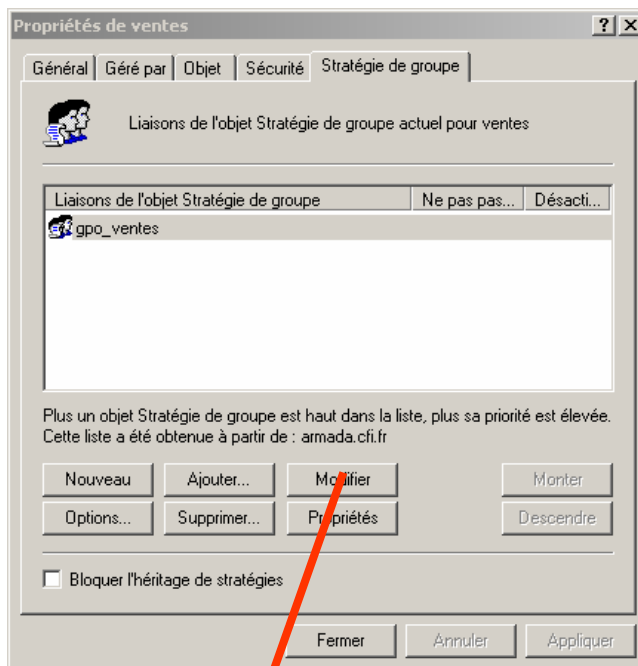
Propriétés de ventes

?

X

Général | Géré par | Objet | Sécurité | Stratégie de groupe

Liaisons de l'objet Stratégie de groupe actuel pour ventes

| Liaisons de l'objet Stratégie de groupe | Ne pas pas... | Désacti... |
|---|---|---|
| gpo_ventes | | |

Plus un objet Stratégie de groupe est haut dans la liste, plus sa priorité est élevée. Cette liste a été obtenue à partir de : armada.cfi.fr

Nouveau

Ajouter...

Modifier

Monter

Options...

Supprimer...

Propriétés

Descendre

Bloquer l'héritage de stratégies

Fermer

Annuler

Appliquer